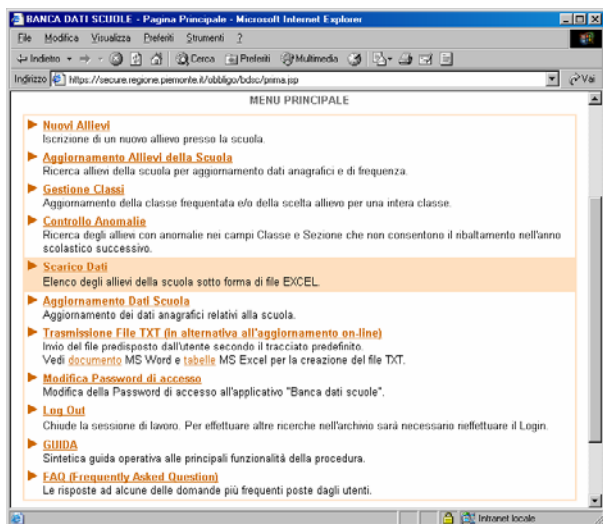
BANCA DATI SCUOLE - Pagina Principale - Microsoft Internet Explorer

File Modifica Visualizza Preferiti Strumenti ?

Indietro Cerca Preferiti Multimedia

Indirizzo https://secure.regione.piemonte.it/obbligo/bdsc/prima.jsp Vai

MENU PRINCIPALE

Nuovi Allievi
Iscrizione di un nuovo allievo presso la scuola.

Aggiornamento Allievi della Scuola
Ricerca allievi della scuola per aggiornamento dati anagrafici e di frequenza.

Gestione Classi
Aggiornamento della classe frequentata e/o della scelta allievo per una intera classe.

Controllo Anomalie
Ricerca degli allievi con anomalie nei campi Classe e Sezione che non consentono il ribaltamento nell'anno scolastico successivo.

Scarico Dati
Elenco degli allievi della scuola sotto forma di file EXCEL.

Aggiornamento Dati Scuola
Aggiornamento dei dati anagrafici relativi alla scuola.

Trasmissione File TXT (in alternativa all'aggiornamento on-line)
Invio del file predisposto dall'utente secondo il tracciato predefinito.
Vedi documento MS Word e tabelle MS Excel per la creazione del file TXT.

Modifica Password di accesso
Modifica della Password di accesso all'applicativo "Banca dati scuole".

Log Out
Chiude la sessione di lavoro. Per effettuare altre ricerche nell'archivio sarà necessario rieffettuare il Login.

GUIDA
Sintetica guida operativa alle principali funzionalità della procedura.

FAQ (Frequently Asked Question)
Le risposte ad alcune delle domande più frequenti poste dagli utenti.

Intranet locale